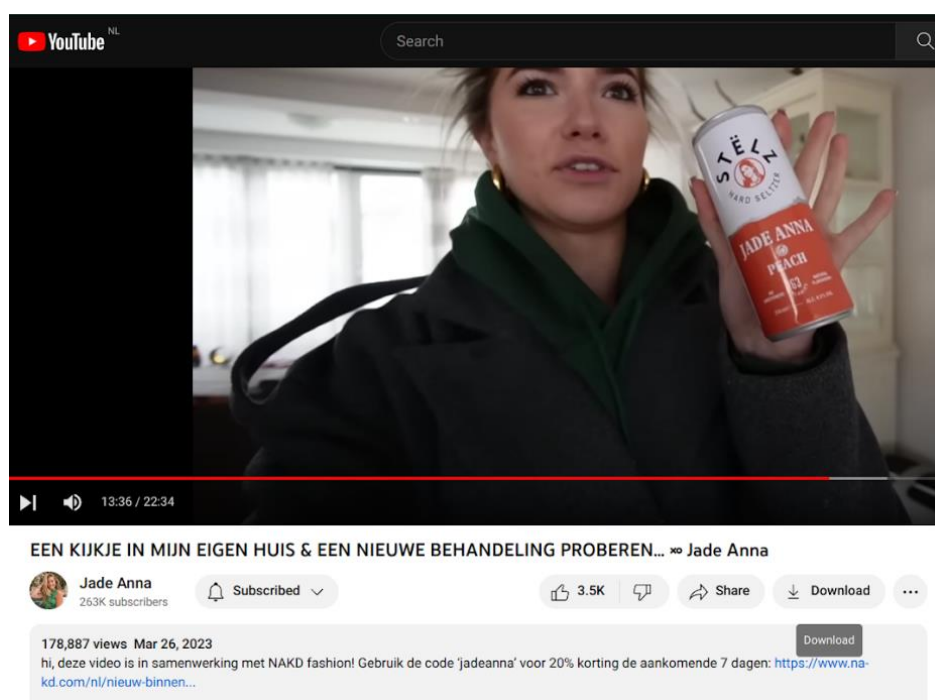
YouTube NL

Search

STËLZ
HARD SELTZER
JADE ANNA
PEACH

13:36 / 22:34

EEN KIJKJE IN MIJN EIGEN HUIS & EEN NIEUWE BEHANDELING PROBEREN... ∞ Jade Anna

Jade Anna
263K subscribers

Subscribed

3.5K

Share

Download

Download

178,887 views Mar 26, 2023
hi, deze video is in samenwerking met NAKD fashion! Gebruik de code 'jadeanna' voor 20% korting de aankomende 7 dagen: https://www.na-kd.com/nl/nieuw-binnen...